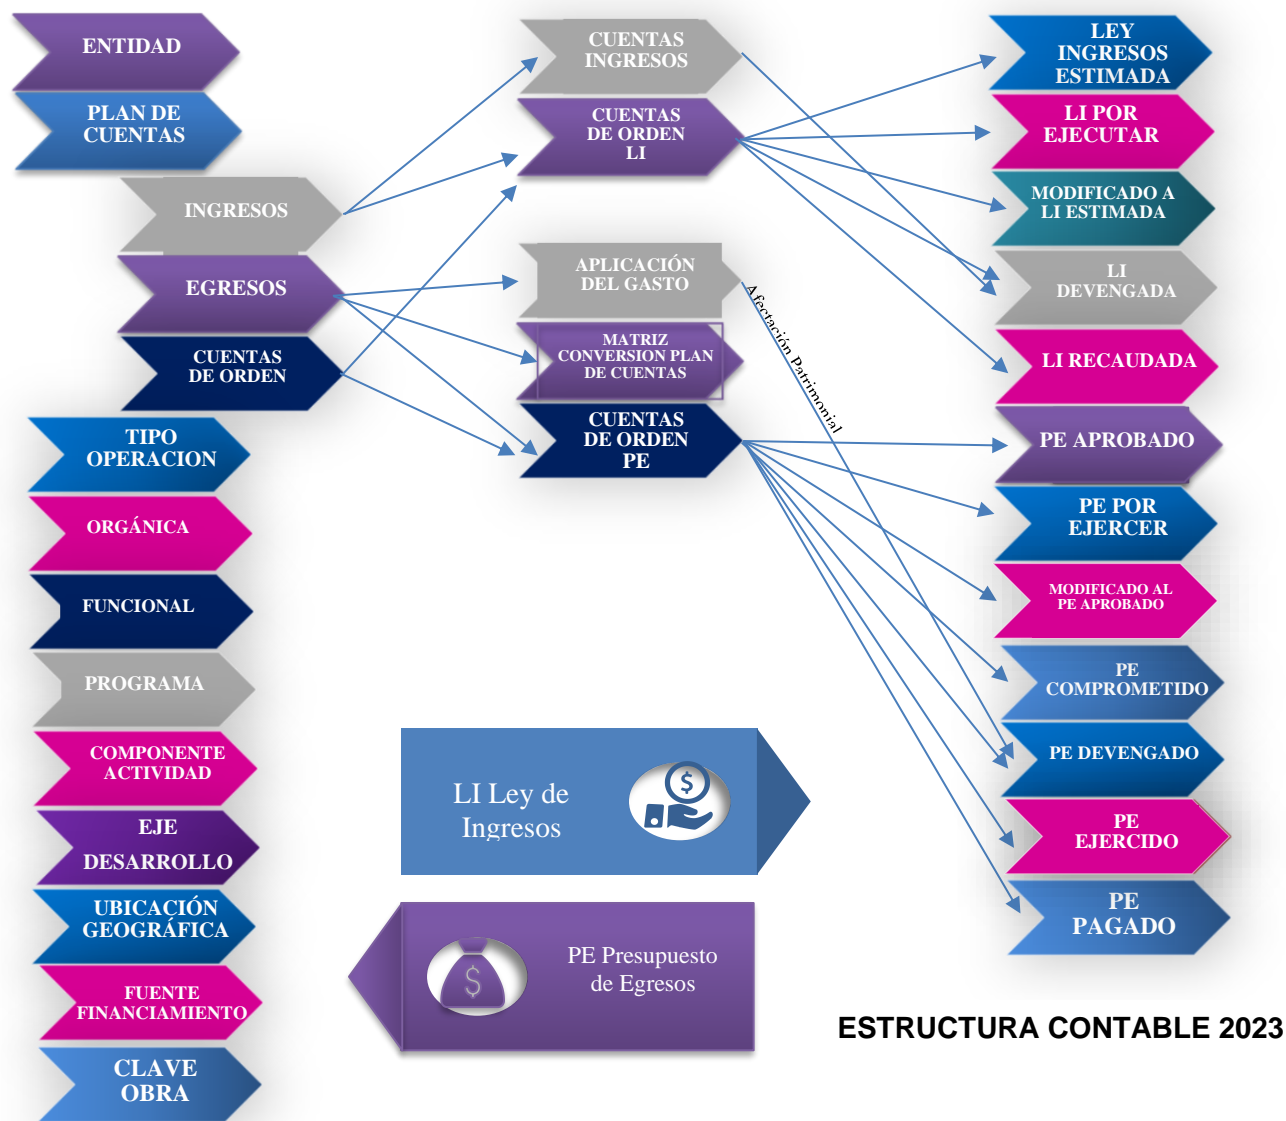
ENTIDAD

PLAN DE CUENTAS

INGRESOS

EGRESOS

CUENTAS DE ORDEN

TIPO OPERACION

ORGÁNICA

FUNCIONAL

PROGRAMA

COMPONENTE ACTIVIDAD

EJE DESARROLLO

UBICACIÓN GEOGRÁFICA

FUENTE FINANCIAMIENTO

CLAVE OBRA

CUENTAS INGRESOS

CUENTAS DE ORDEN LI

APLICACIÓN DEL GASTO

MATRIZ CONVERSION PLAN DE CUENTAS

CUENTAS DE ORDEN PE

Afectación Patrimonial

LEY INGRESOS ESTIMADA

LI POR EJECUTAR

MODIFICADO A LI ESTIMADA

LI DEVENGADA

LI RECAUDADA

PE APROBADO

PE POR EJERCER

MODIFICADO AL PE APROBADO

PE COMPROMETIDO

PE DEVENGADO

PE EJERCIDO

PE PAGADO

LI Ley de Ingresos

PE Presupuesto de Egresos

ESTRUCTURA CONTABLE 2023